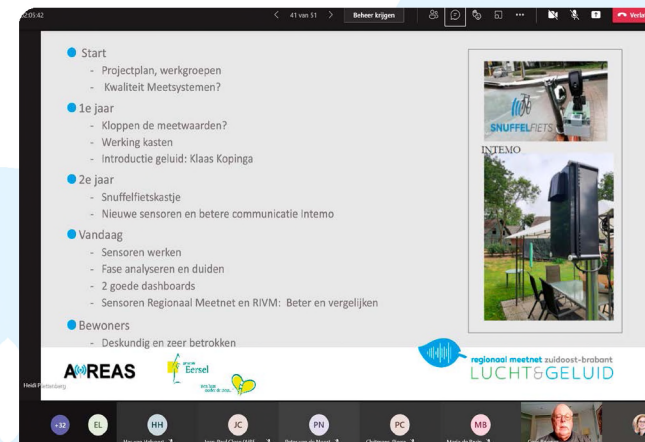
02:05:42 < 41 van 51 > Beheer krijgen Verlaten

Start
- Projectplan, werkgroepen
- Kwaliteit Meetsystemen?

1e jaar
- Kloppen de meetwaarden?
- Werking kasten
- Introductie geluid: Klaas Kopinga

2e jaar
- Snuffelfietskastje
- Nieuwe sensoren en betere communicatie Intemo

Vandaag
- Sensoren werken
- Fase analyseren en duiden
- 2 goede dashboards
- Sensoren Regionaal Meetnet en RIVM: Beter en vergelijken

Bewoners
- Deskundig en zeer betrokken

SNUFFELFIETS

INTEMO

AiREAS

Eersel

regionaal meetnet zuidoost-brabant
LUCHT&GELUID

Heidi Pietersberg

+32 EL HH JC PN PC MB